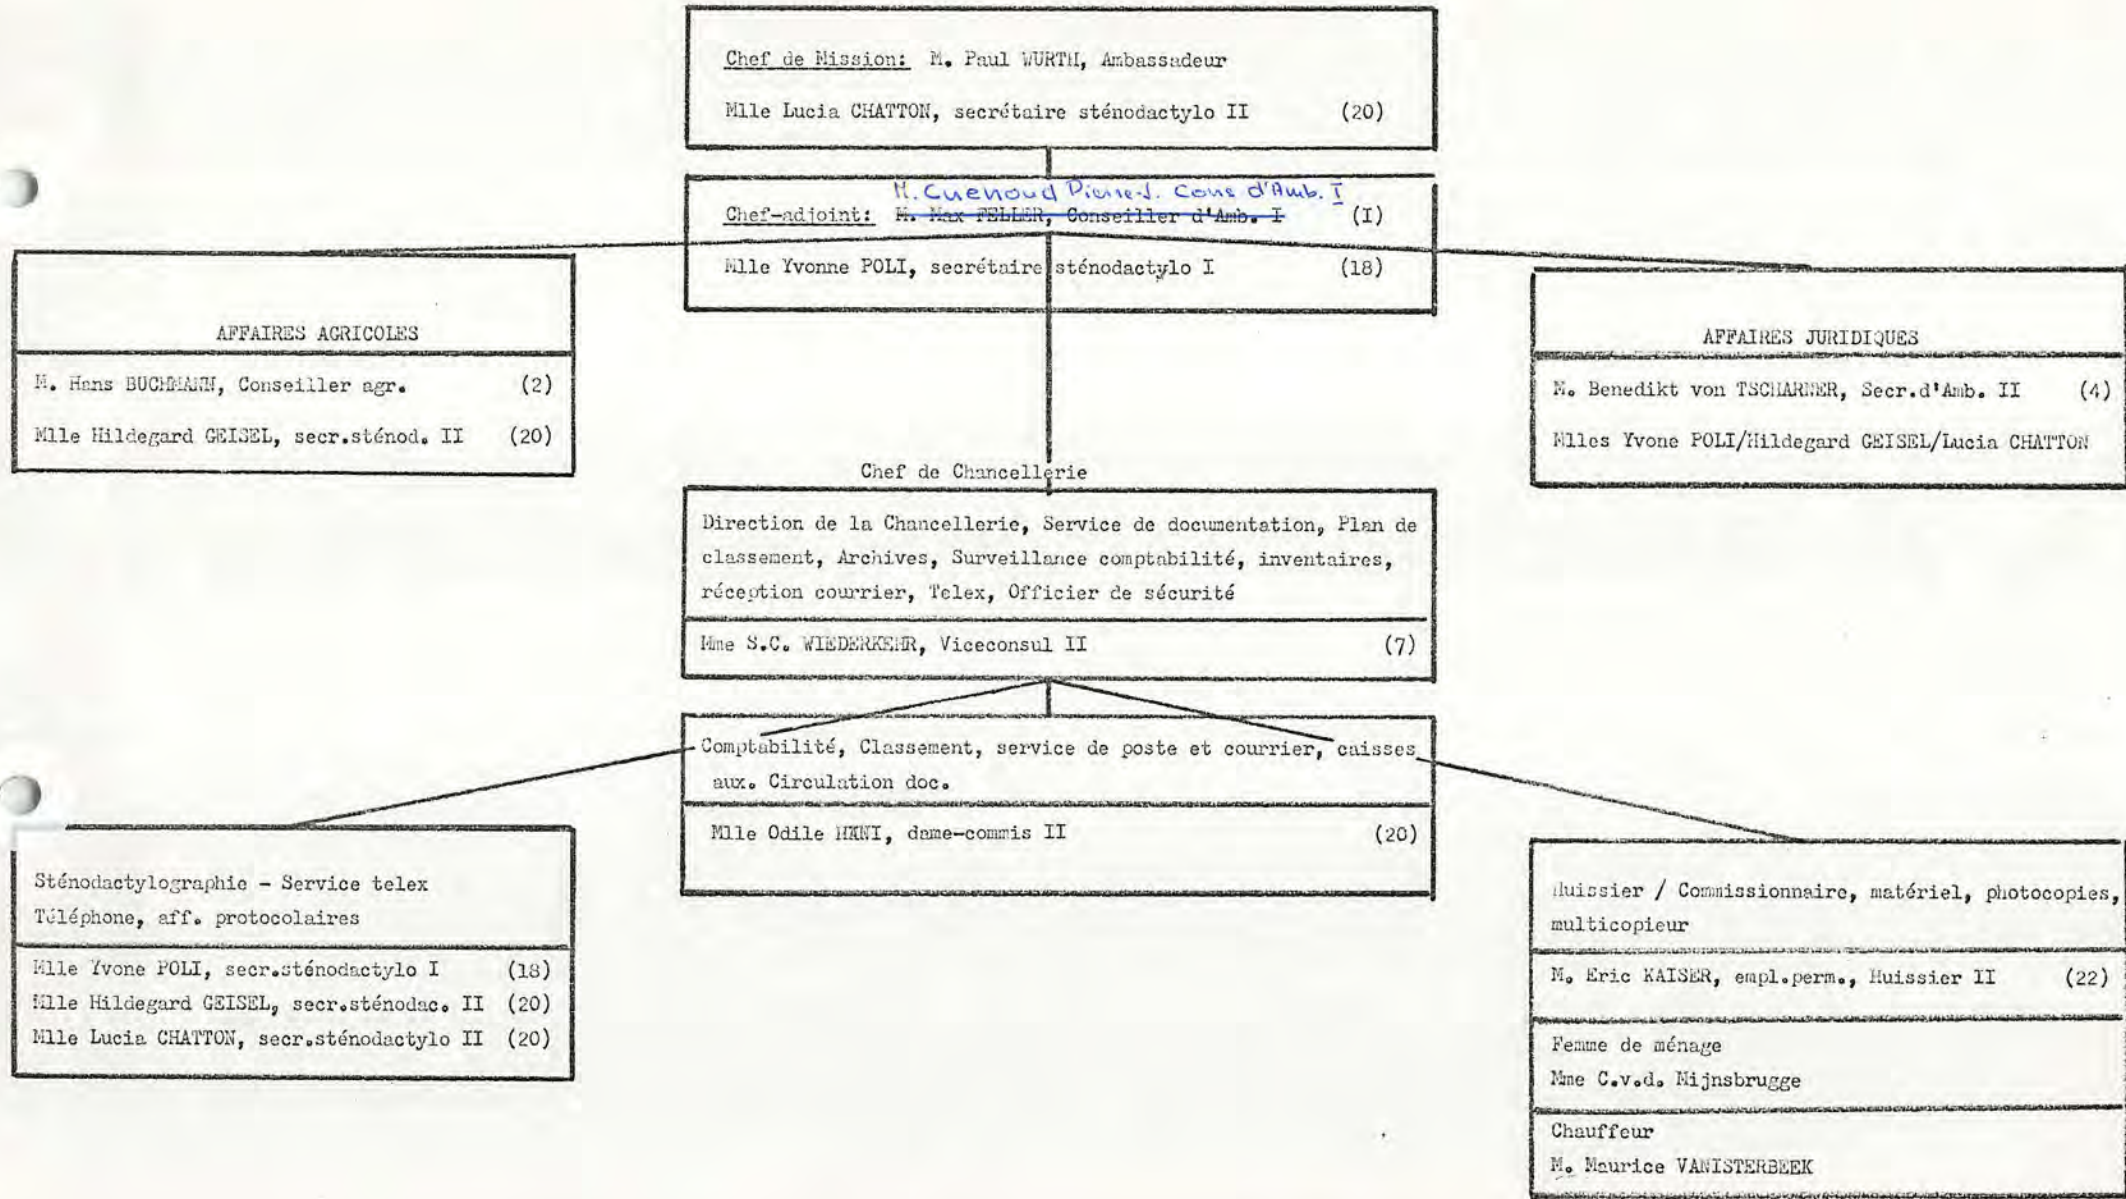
Chef de Mission: M. Paul WURTH, Ambassadeur

Mlle Lucia CHATTON, secrétaire sténodactylo II (20)

M. Cuenoud Pierre-J. Cons d'Amb. I

Chef-adjoint: ~~M. Max FELLER, Conseiller d'Amb. I~~ (I)

Mlle Yvonne POLI, secrétaire sténodactylo I (18)

AFFAIRES AGRICOLES

M. Hans BUCHMANN, Conseiller agr. (2)

Mlle Hildegard GEISEL, secr.sténod. II (20)

AFFAIRES JURIDIQUES

M. Benedikt von TSCHARNER, Secr.d'Amb. II (4)

Mlles Yvone POLI/Hildegard GEISEL/Lucia CHATTON

Chef de Chancellerie

Direction de la Chancellerie, Service de documentation, Plan de classement, Archives, Surveillance comptabilité, inventaires, réception courrier, Telex, Officier de sécurité

Mme S.C. WIEDERKEHR, Viceconsul II (7)

Comptabilité, Classement, service de poste et courrier, caisses aux. Circulation doc.

Mlle Odile HENI, dame-commis II (20)

Sténodactylographie - Service telex
Téléphone, aff. protocolaires

Mlle Yvone POLI, secr.sténodactylo I (18)
Mlle Hildegard GEISEL, secr.sténodac. II (20)
Mlle Lucia CHATTON, secr.sténodactylo II (20)

Huissier / Commissionnaire, matériel, photocopies, multicopieur

M. Eric KAISER, empl.perm., Huissier II (22)

Femme de ménage
Mme C.v.d. Mijnsbrugge

Chauffeur
M. Maurice VANISTERBEEK